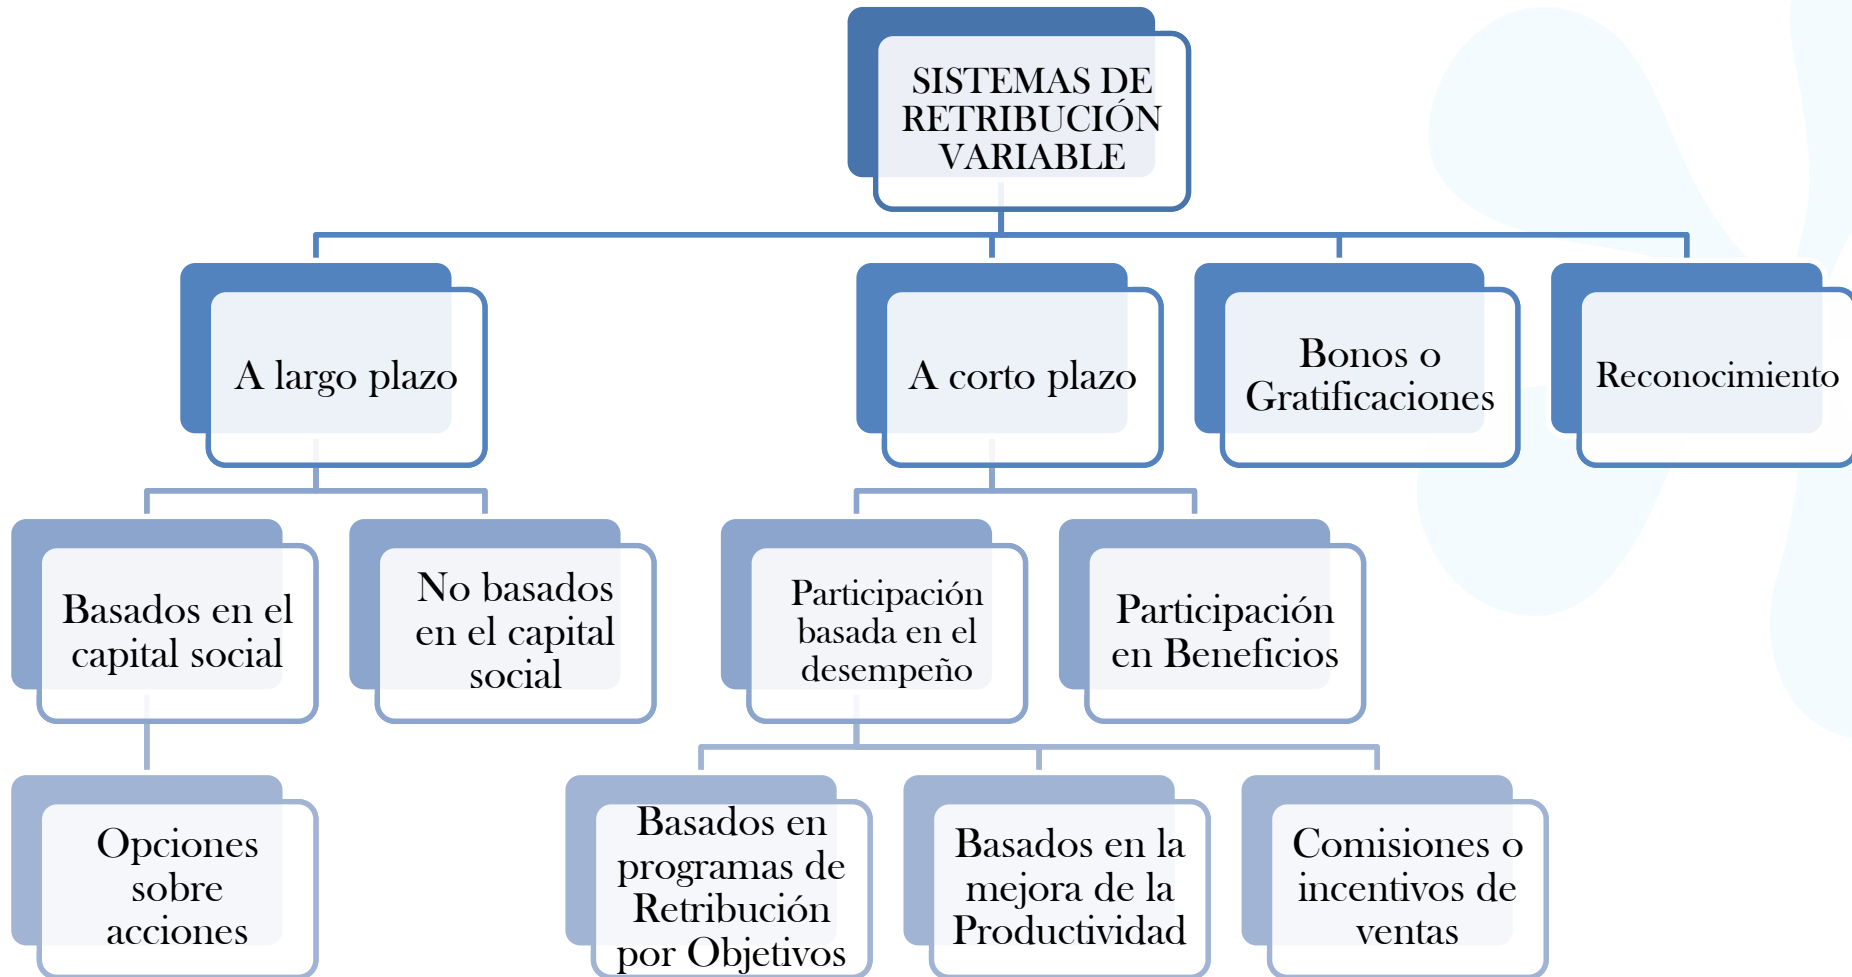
SISTEMAS DE RETRIBUCIÓN VARIABLE

A largo plazo

A corto plazo

Bonos o Gratificaciones

Reconocimiento

Basados en el capital social

No basados en el capital social

Participación basada en el desempeño

Participación en Beneficios

Opciones sobre acciones

Basados en programas de Retribución por Objetivos

Basados en la mejora de la Productividad

Comisiones o incentivos de ventas